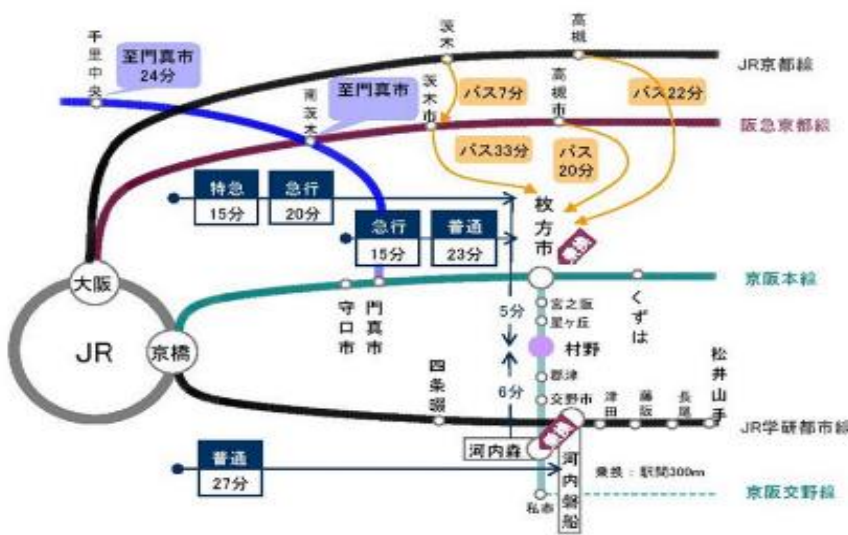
千里中央

至門真市
24分

茨木

高槻

JR京都線

至門真市

南茨木

茨木市

バス7分

高槻市

バス22分

阪急京都線

バス33分

バス
20分

特急
15分

急行
20分

急行
15分

普通
23分

枚方市

京阪本線

大阪

守口市

門真市

宮之阪

星ヶ丘

くずは

JR

京橋

5分

村野

郡津

松井山手

四条畷

6分

交野市

津田

藤阪

長尾

JR学研都市線

河内森

普通
27分

河内磐船

乗換：駅間300m

京阪交野線

私市